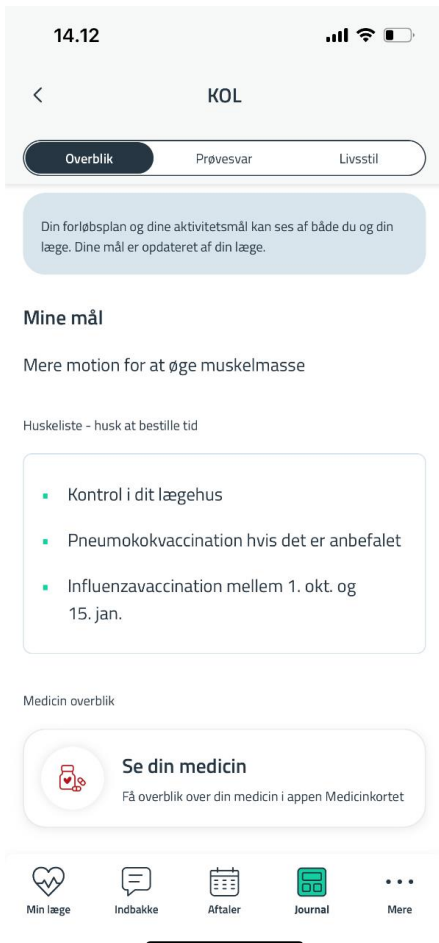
14.12

<

KOL

Overblik

Prøvesvar

Livsstil

Din forløbsplan og dine aktivitetsmål kan ses af både du og din læge. Dine mål er opdateret af din læge.

Mine mål

Mere motion for at øge muskelmasse

Huskeliste - husk at bestille tid

- Kontrol i dit lægehus
- Pneumokokvaccination hvis det er anbefalet
- Influenzavaccination mellem 1. okt. og 15. jan.

Medicin overblik

Se din medicin

Få overblik over din medicin i appen Medicinkortet

Min læge

Indbakke

Aftaler

Journal

Mere